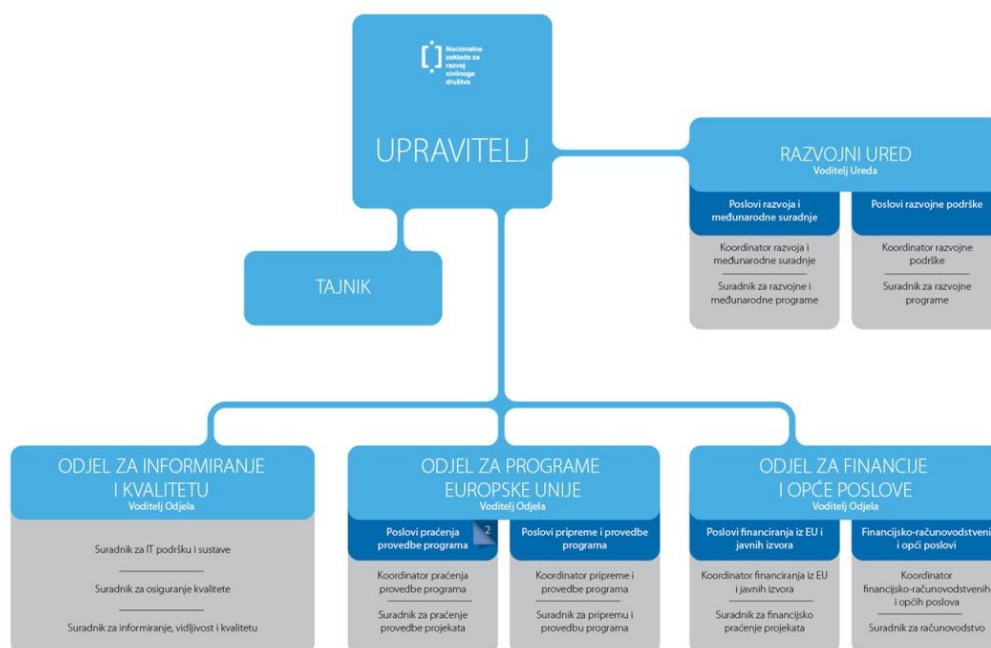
Nacionalna zaklada za razvoj civilnoga društva

UPRAVITELJ

TAJNIK

RAZVOJNI URED
Voditelj Ureda

Poslovi razvoja i međunarodne suradnje

Koordinator razvoja i međunarodne suradnje

Suradnik za razvojne i međunarodne programe

Poslovi razvojne podrške

Koordinator razvojne podrške

Suradnik za razvojne programe

ODJEL ZA INFORMIRANJE I KVALITETU
Voditelj Odjela

Suradnik za IT podršku i sustave

Suradnik za osiguranje kvalitete

Suradnik za informiranje, vidljivost i kvalitetu

ODJEL ZA PROGRAME EUROPSKE UNIJE
Voditelj Odjela

Poslovi praćenja provedbe programa

2

Koordinator praćenja provedbe programa

Suradnik za praćenje provedbe projekata

Poslovi pripreme i provedbe programa

Koordinator pripreme i provedbe programa

Suradnik za pripremu i provedbu programa

ODJEL ZA FINANCIJE I OPĆE POSLOVE
Voditelj Odjela

Poslovi financiranja iz EU i javnih izvora

Koordinator financiranja iz EU i javnih izvora

Suradnik za financijsko praćenje projekata

Financijsko-računovodstveni i opći poslovi

Koordinator financijsko-računovodstvenih i općih poslova

Suradnik za računovodstvo